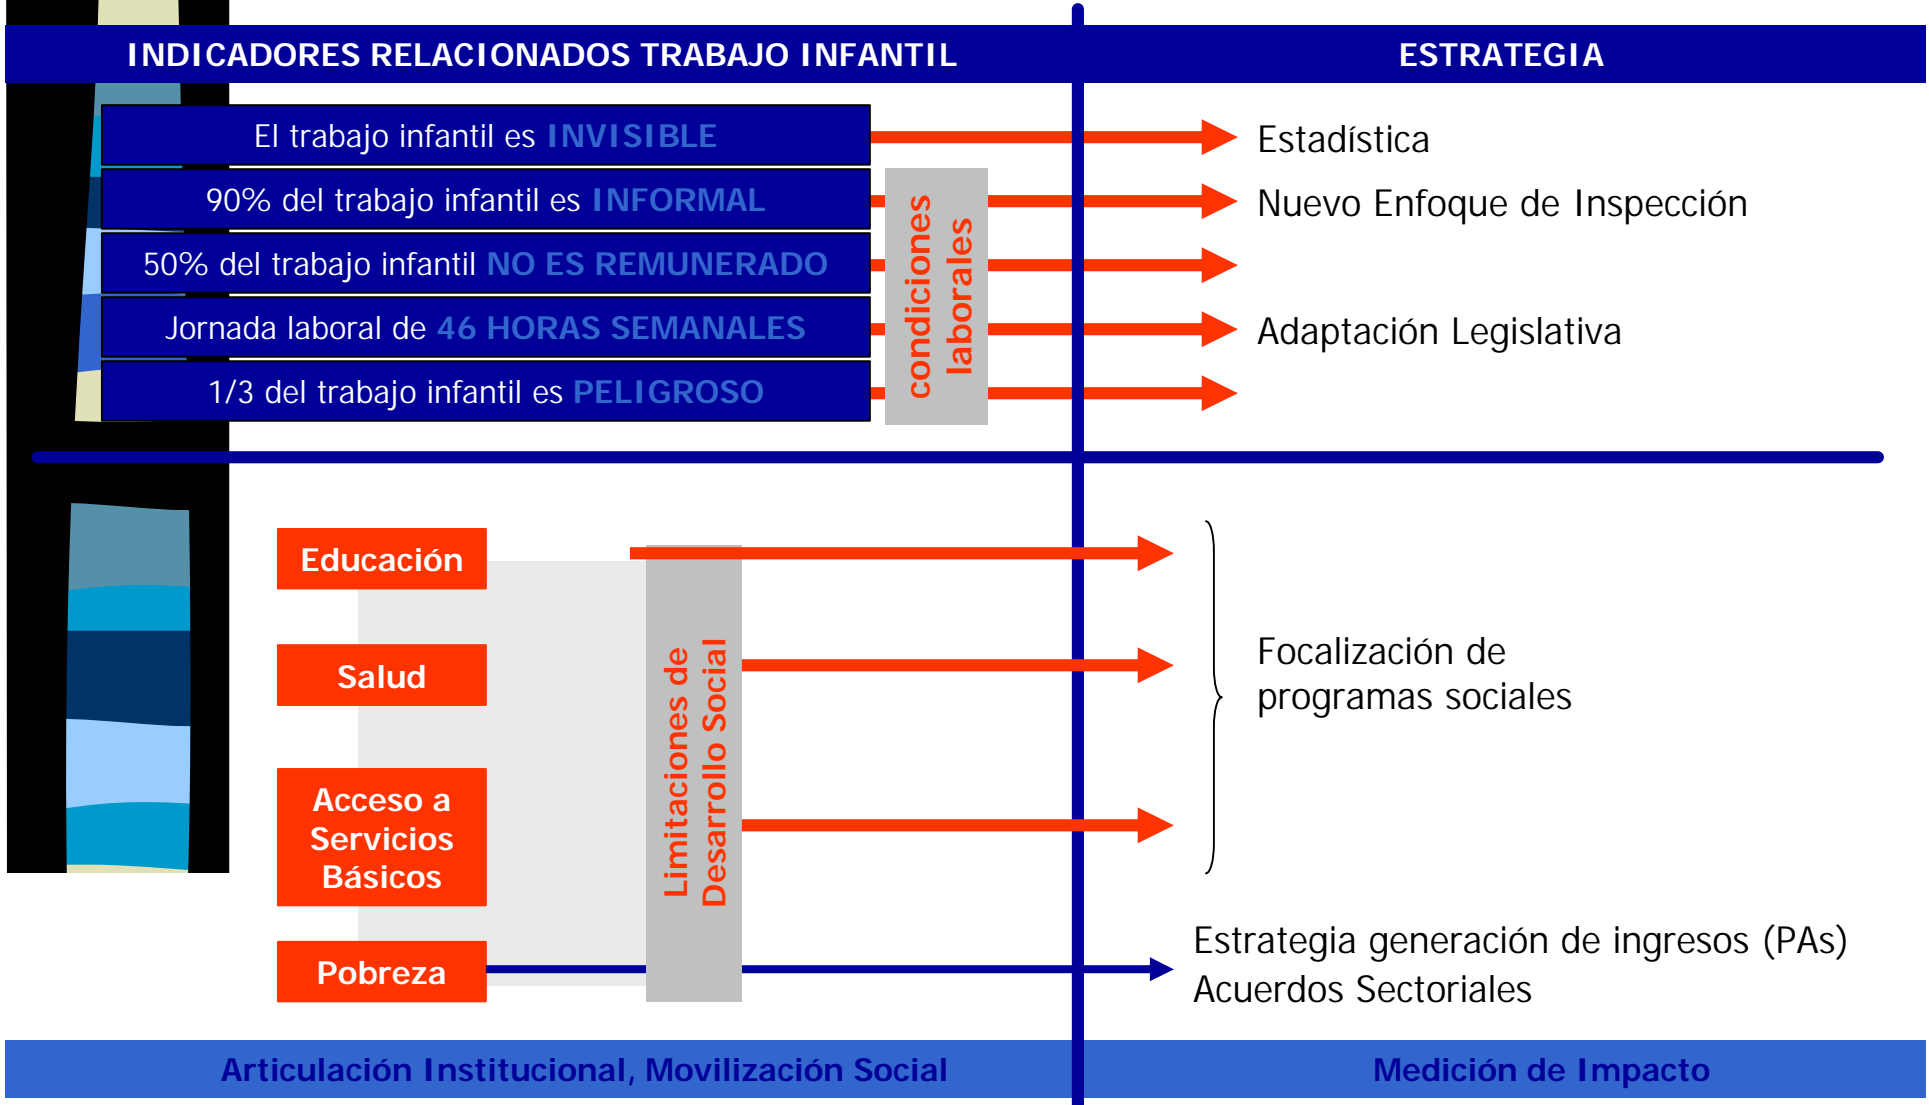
INDICADORES RELACIONADOS TRABAJO INFANTIL

ESTRATEGIA

El trabajo infantil es INVISIBLE

90% del trabajo infantil es INFORMAL

50% del trabajo infantil NO ES REMUNERADO

Jornada laboral de 46 HORAS SEMANALES

1/3 del trabajo infantil es PELIGROSO

condiciones laborales

Estadística

Nuevo Enfoque de Inspección

Adaptación Legislativa

Educación

Salud

Acceso a Servicios Básicos

Pobreza

Limitaciones de Desarrollo Social

Focalización de programas sociales

Estrategia generación de ingresos (PAs)
Acuerdos Sectoriales

Articulación Institucional, Movilización Social

Medición de Impacto